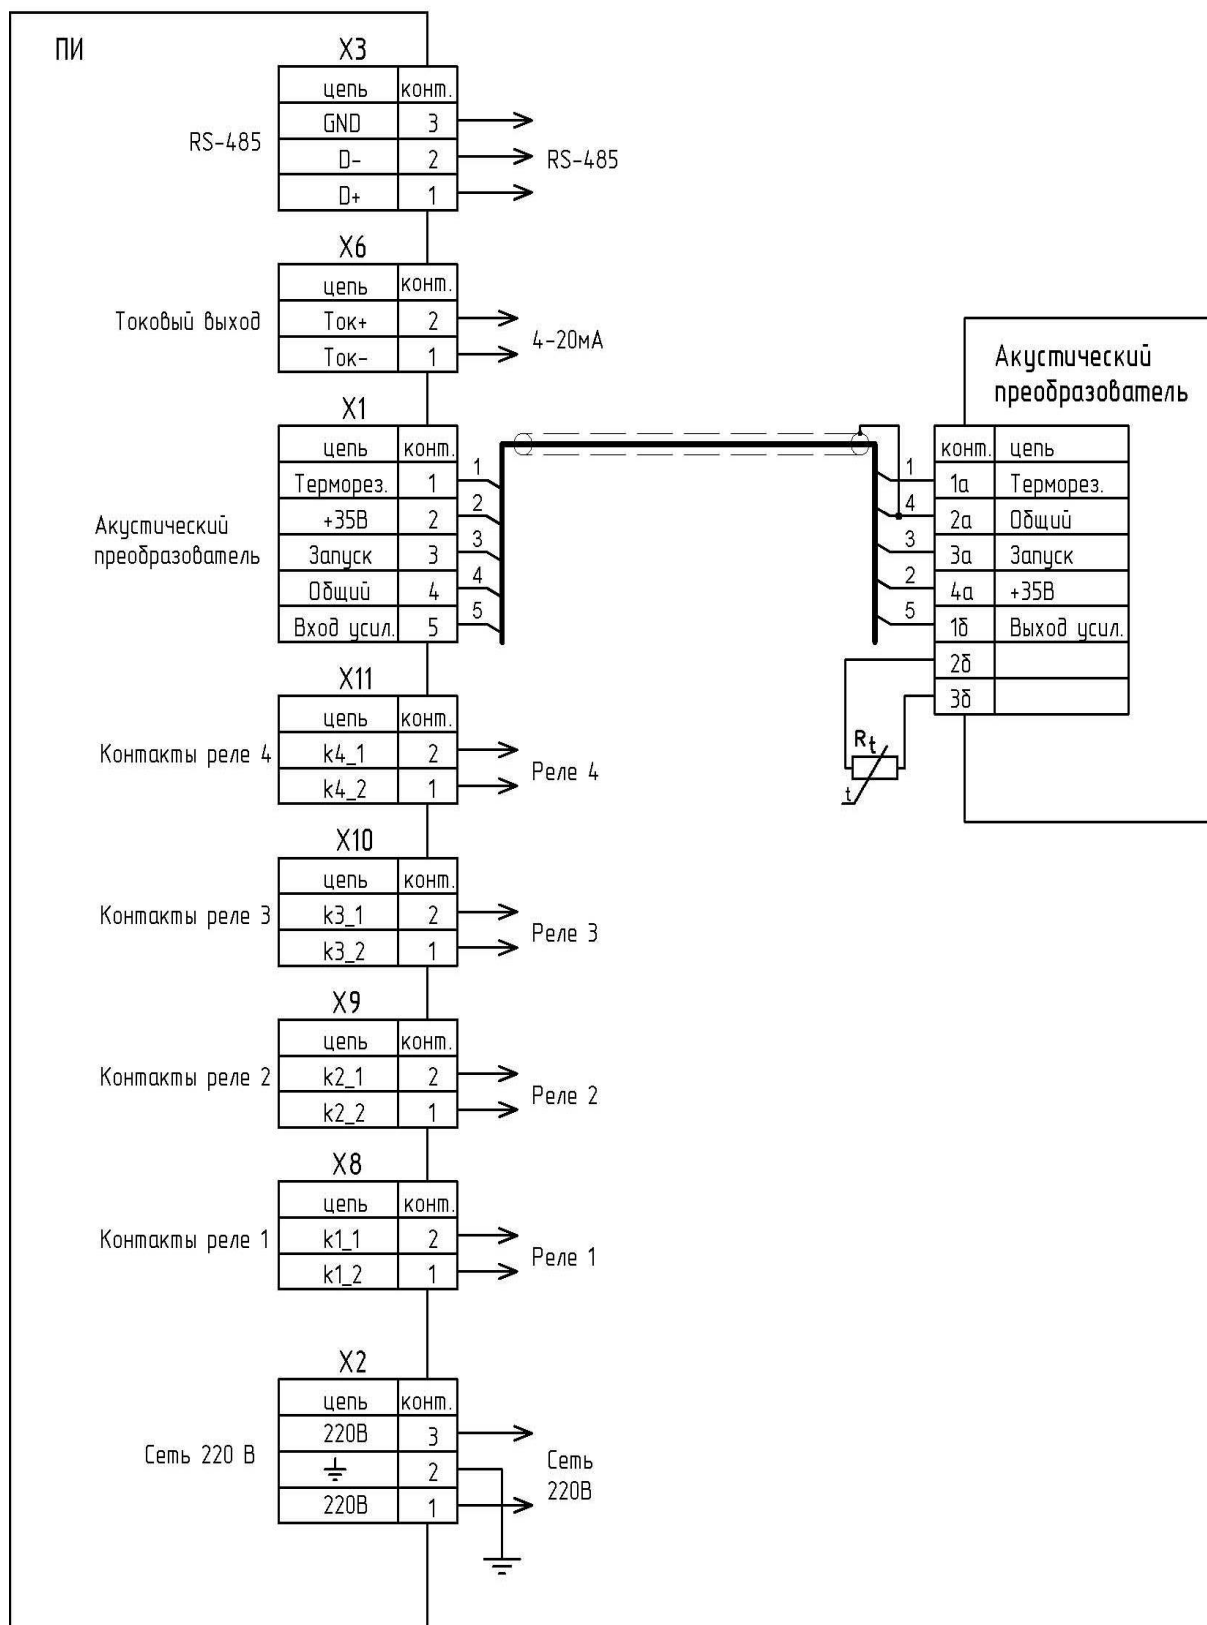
ПИ

X3

| цепь | конт. |
|---|---|
| GND | 3 |
| D- | 2 |
| D+ | 1 |

RS-485

RS-485

X6

| цепь | конт. |
|---|---|
| Ток+ | 2 |
| Ток- | 1 |

Токовый выход

4-20мА

X1

| цепь | конт. |
|---|---|
| Терморез. | 1 |
| +35В | 2 |
| Запуск | 3 |
| Общий | 4 |
| Вход усил. | 5 |

Акустический преобразователь

1 2 3 4 5

Акустический преобразователь

1 4 3 2 5

| конт. | цепь |
|---|---|
| 1а | Терморез. |
| 2а | Общий |
| 3а | Запуск |
| 4а | +35В |
| 1б | Выход усил. |
| 2б | |
| 3б | |

$R_t$

t

X11

| цепь | конт. |
|---|---|
| k4_1 | 2 |
| k4_2 | 1 |

Контакты реле 4

Реле 4

X10

| цепь | конт. |
|---|---|
| k3_1 | 2 |
| k3_2 | 1 |

Контакты реле 3

Реле 3

X9

| цепь | конт. |
|---|---|
| k2_1 | 2 |
| k2_2 | 1 |

Контакты реле 2

Реле 2

X8

| цепь | конт. |
|---|---|
| k1_1 | 2 |
| k1_2 | 1 |

Контакты реле 1

Реле 1

X2

| цепь | конт. |
|---|---|
| 220В | 3 |
| ⏚ | 2 |
| 220В | 1 |

Сеть 220 В

Сеть 220В